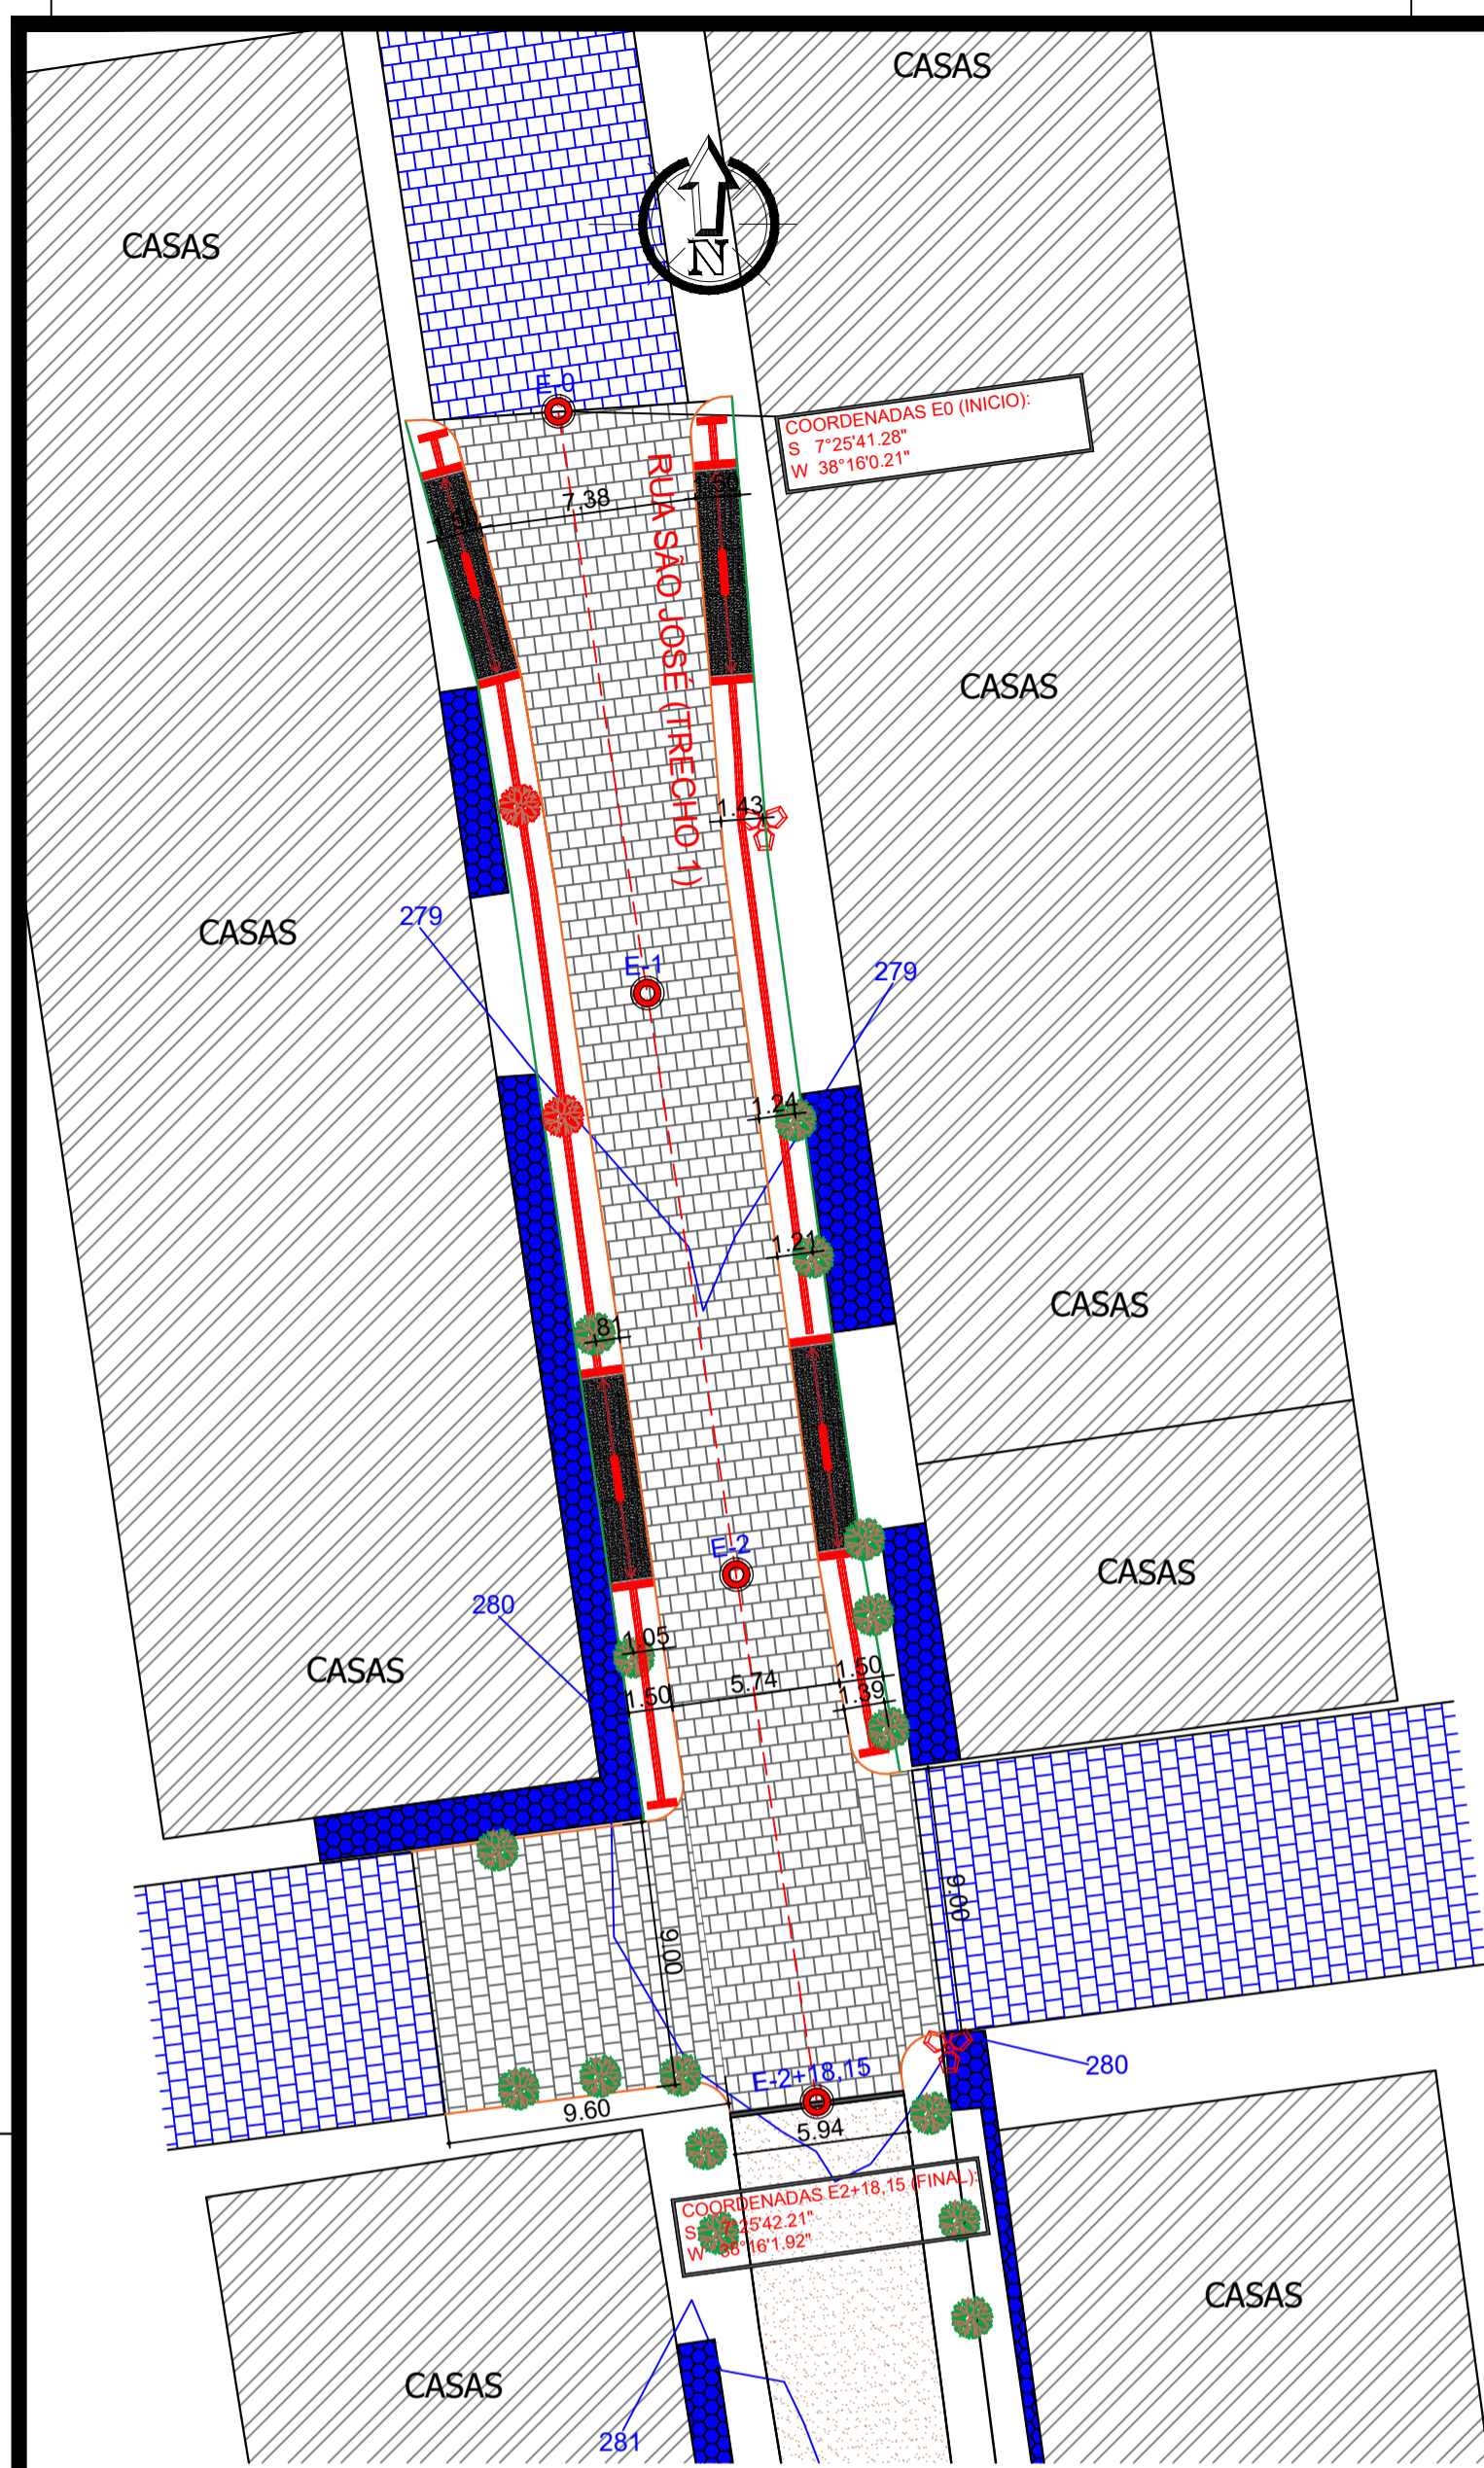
CASAS

N

CASAS

E-0

COORDENADAS E0 (INICIO):
S 7°25'41.28"
W 38°16'0.21"

7.38

RUA SÃO JOSÉ (TRECHO 1)

CASAS

1.43

CASAS

279

E-1

279

1.24

1.21

CASAS

.81

E-2

CASAS

280

1.05

CASAS

5.74

1.50

1.50

1.39

9.00

9.00

280

E-2+18,15

9.60

5.94

COORDENADAS E2+18,15 (FINAL):
S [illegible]25'42.21"
W 38°16'1.92"

CASAS

CASAS

281